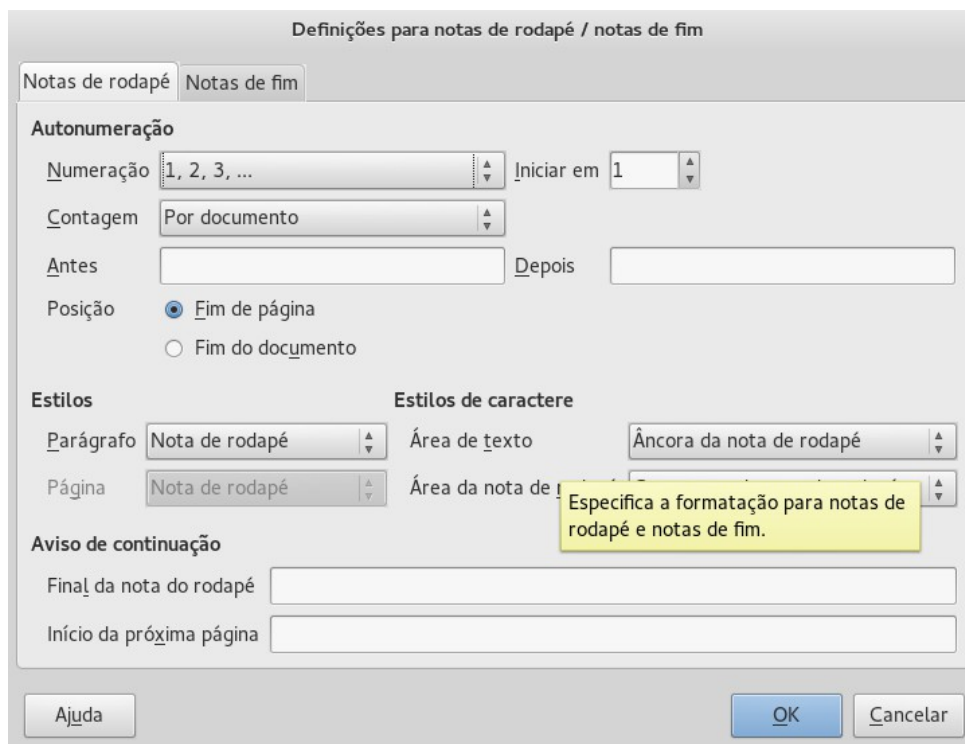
Definições para notas de rodapé / notas de fim

Notas de rodapé | Notas de fim

Autonumeração

Numeração 1, 2, 3, ...
Iniciar em 1

Contagem Por documento

Antes
Depois

Posição
Fim de página
Fim do documento

Estilos

Parágrafo Nota de rodapé

Página Nota de rodapé

Estilos de caractere

Área de texto Âncora da nota de rodapé

Área da nota de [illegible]

Especifica a formatação para notas de rodapé e notas de fim.

Aviso de continuação

Final da nota do rodapé

Início da próxima página

Ajuda
OK
Cancelar